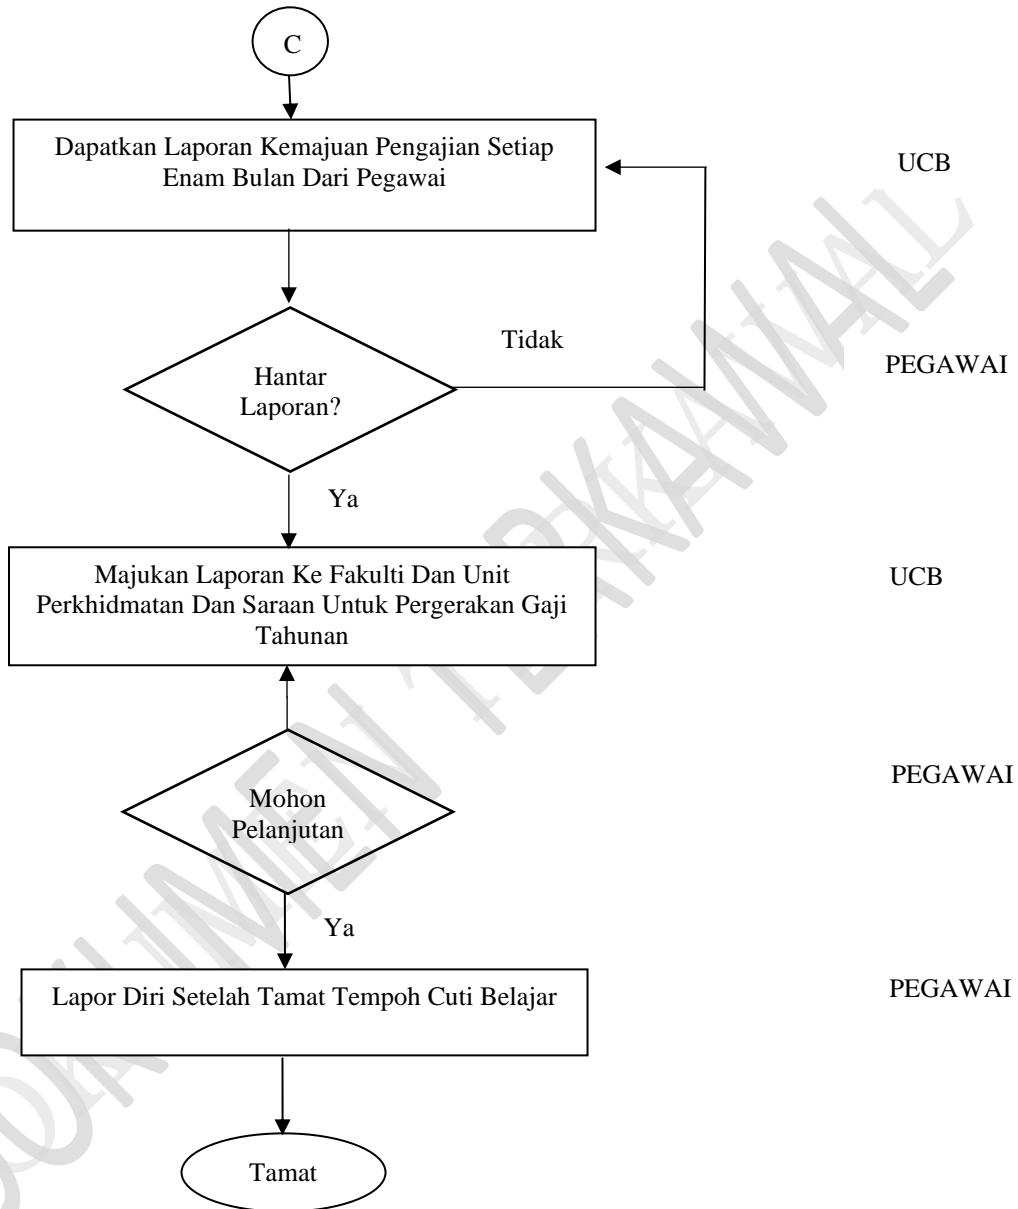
C

Dapatkan Laporan Kemajuan Pengajian Setiap Enam Bulan Dari Pegawai

UCB

Tidak

Hantar Laporan?

PEGAWAI

Ya

Majukan Laporan Ke Fakulti Dan Unit Perkhidmatan Dan Saraan Untuk Pergerakan Gaji Tahunan

UCB

Mohon Pelanjutan

PEGAWAI

Ya

Lapor Diri Setelah Tamat Tempoh Cuti Belajar

PEGAWAI

Tamat

DOKUMEN TERKAWAL